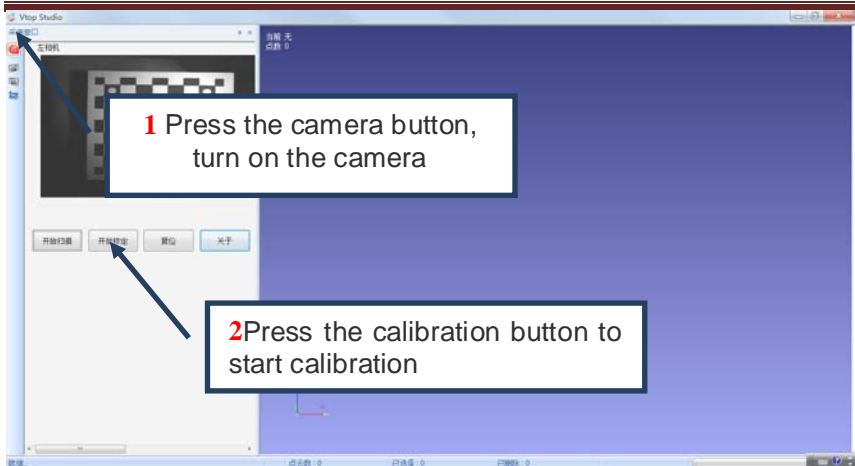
Vtop Studio

主相机

当前: 无
点数: 0

1 Press the camera button, turn on the camera

开始扫描 开始标定 复位 关于

2Press the calibration button to start calibration

就绪

点云数: 0

已选择: 0

已删除: 0